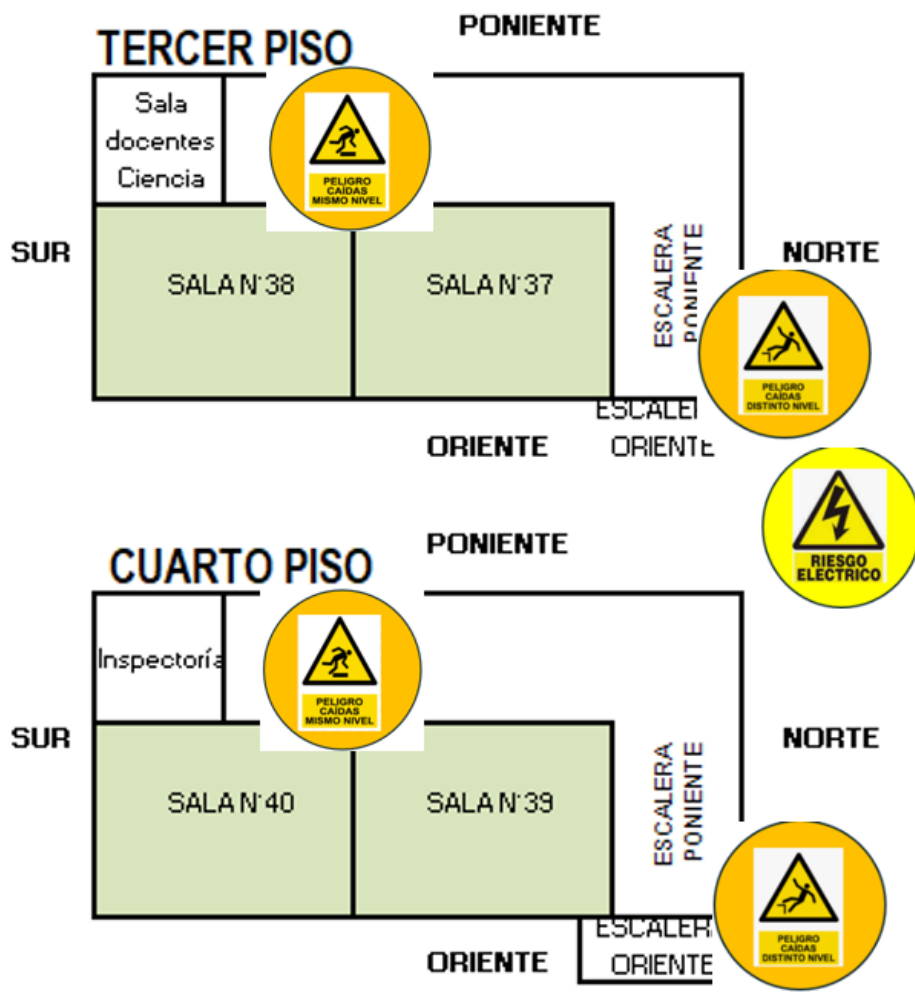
TERCER PISO

PONIENTE

Sala docentes Ciencia

PELIGRO CAÍDAS MISMO NIVEL

SUR

NORTE

SALA N°38

SALA N°37

ESCALERA PONIENTE

PELIGRO CAÍDAS DISTINTO NIVEL

ESCALEI ORIENTE

ORIENTE

RIESGO ELECTRICO

CUARTO PISO

PONIENTE

Inspectoría

PELIGRO CAÍDAS MISMO NIVEL

SUR

NORTE

SALA N°40

SALA N°39

ESCALERA PONIENTE

PELIGRO CAÍDAS DISTINTO NIVEL

ESCALER ORIENTE

ORIENTE